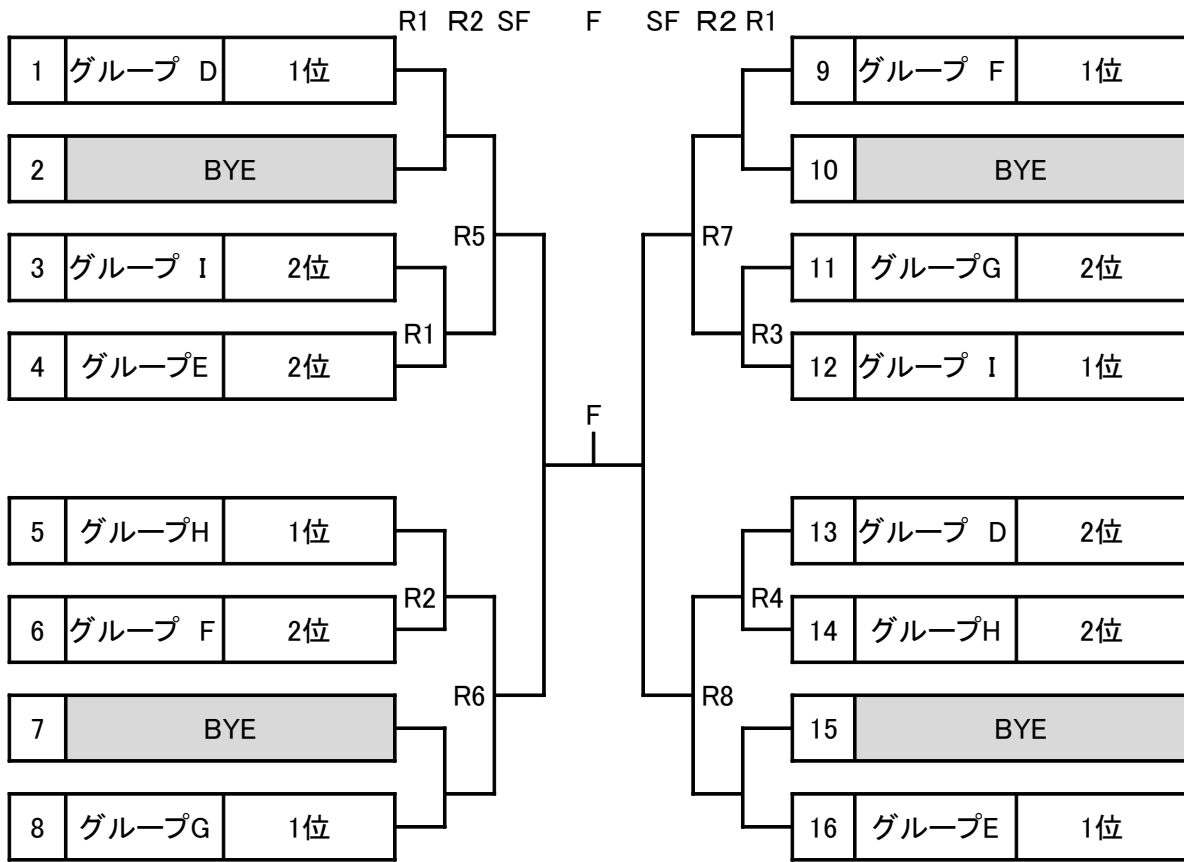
R1 R2 SF F SF R2 R1

| 1 | グループ D | 1位 |
|---|---|---|
| 2 | BYE | |
| 3 | グループ I | 2位 |
| 4 | グループE | 2位 |
| 5 | グループH | 1位 |
| 6 | グループ F | 2位 |
| 7 | BYE | |
| 8 | グループG | 1位 |

R5
R1
R2
R6
F
R7
R3
R4
R8

| 9 | グループ F | 1位 |
|---|---|---|
| 10 | BYE | |
| 11 | グループG | 2位 |
| 12 | グループ I | 1位 |
| 13 | グループ D | 2位 |
| 14 | グループH | 2位 |
| 15 | BYE | |
| 16 | グループE | 1位 |